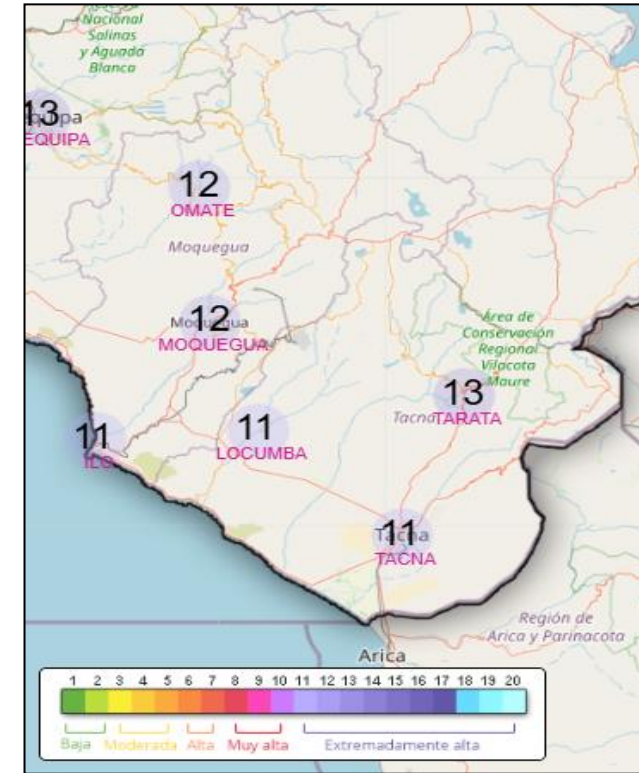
Nacional Salinas y Aguada Blanca

13
EQUIPA

12
OMATE

Moquegua

12
MOQUEGUA

Área de Conservación Regional Vilacota Maure

13
Tacna TARATA

11
ILO

11
LOCUMBA

11
TACNA

Región de Arica y Parinacota

Arica

1 2 3 4 5 6 7 8 9 10 11 12 13 14 15 16 17 18 19 20

Baja Moderada Alta Muy alta Extremadamente alta